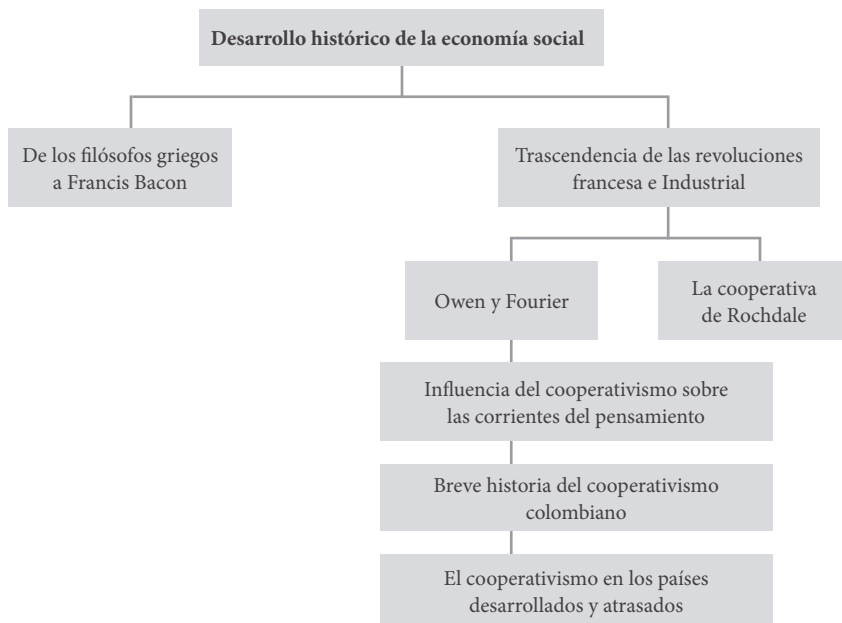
Desarrollo histórico de la economía social

De los filósofos griegos a Francis Bacon

Trascendencia de las revoluciones francesa e Industrial

Owen y Fourier

La cooperativa de Rochdale

Influencia del cooperativismo sobre las corrientes del pensamiento

Breve historia del cooperativismo colombiano

El cooperativismo en los países desarrollados y atrasados